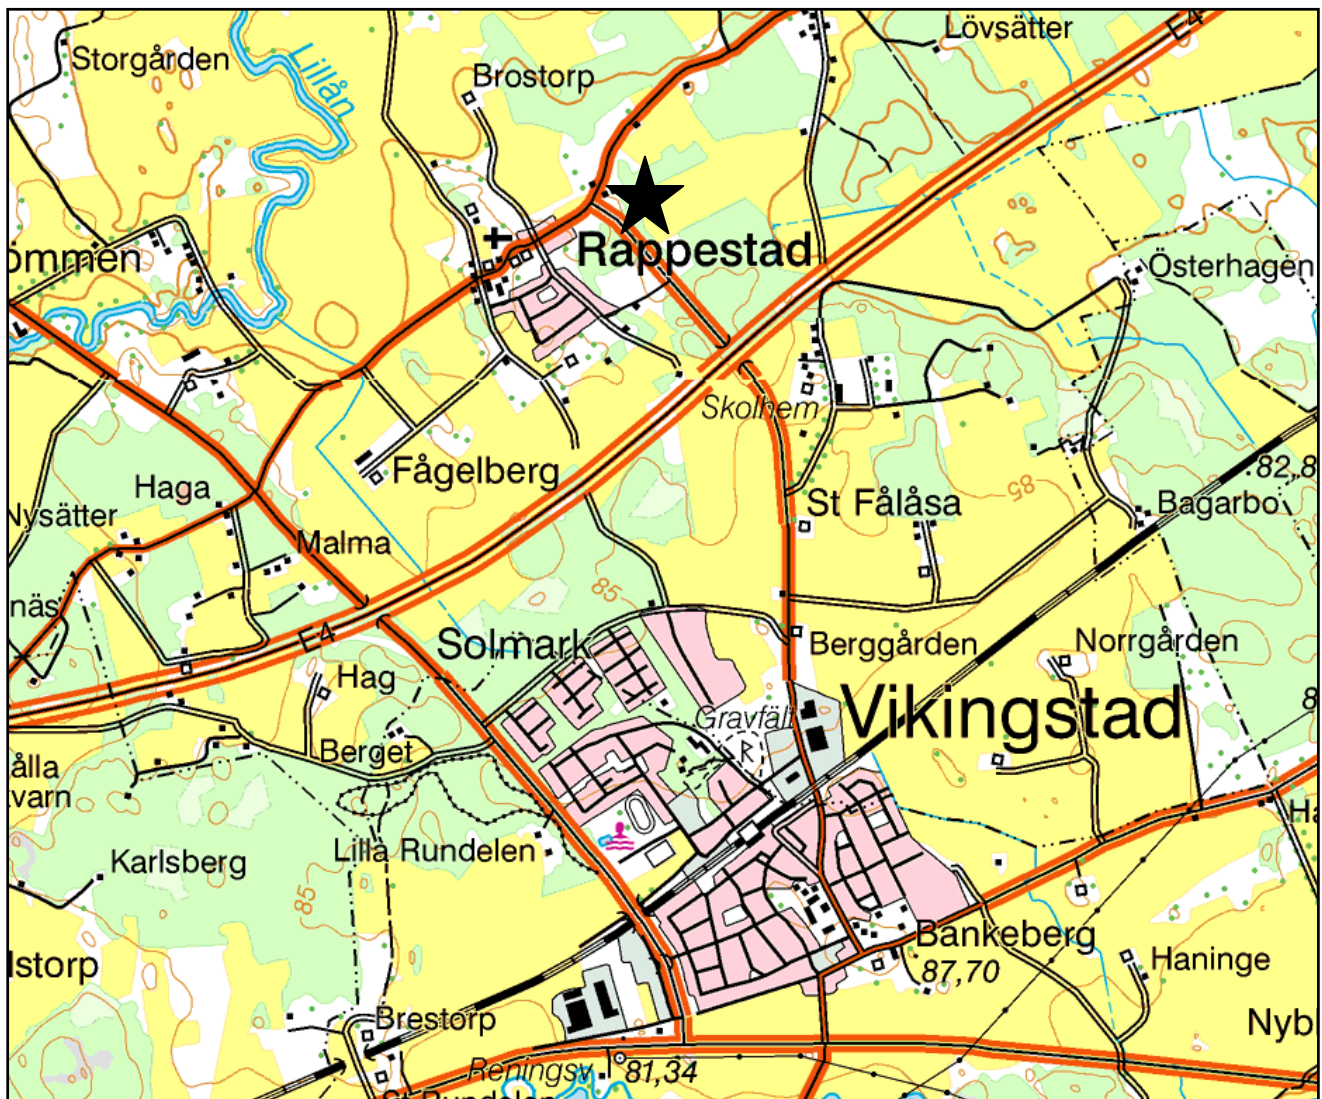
Storgården
Lillån
Brostorp
Lövsätter
E4
ommen
Rappestad
Österhagen
Skolhem
Fågelberg
Haga
Nysätter
Malma
St Fålåsa
85
Bagarbo
82,8
näs
85
E4
Solmark
Berggården
Norrgården
Hag
Gravfält
Vikingstad
8
Berget
ålla
varn
Ha
Karlsberg
Lilla Rundelen
85
Bankeberg
87,70
Haninge
lstorp
Brestorp
Nyb
Reningsv
81,34
St Rundelen